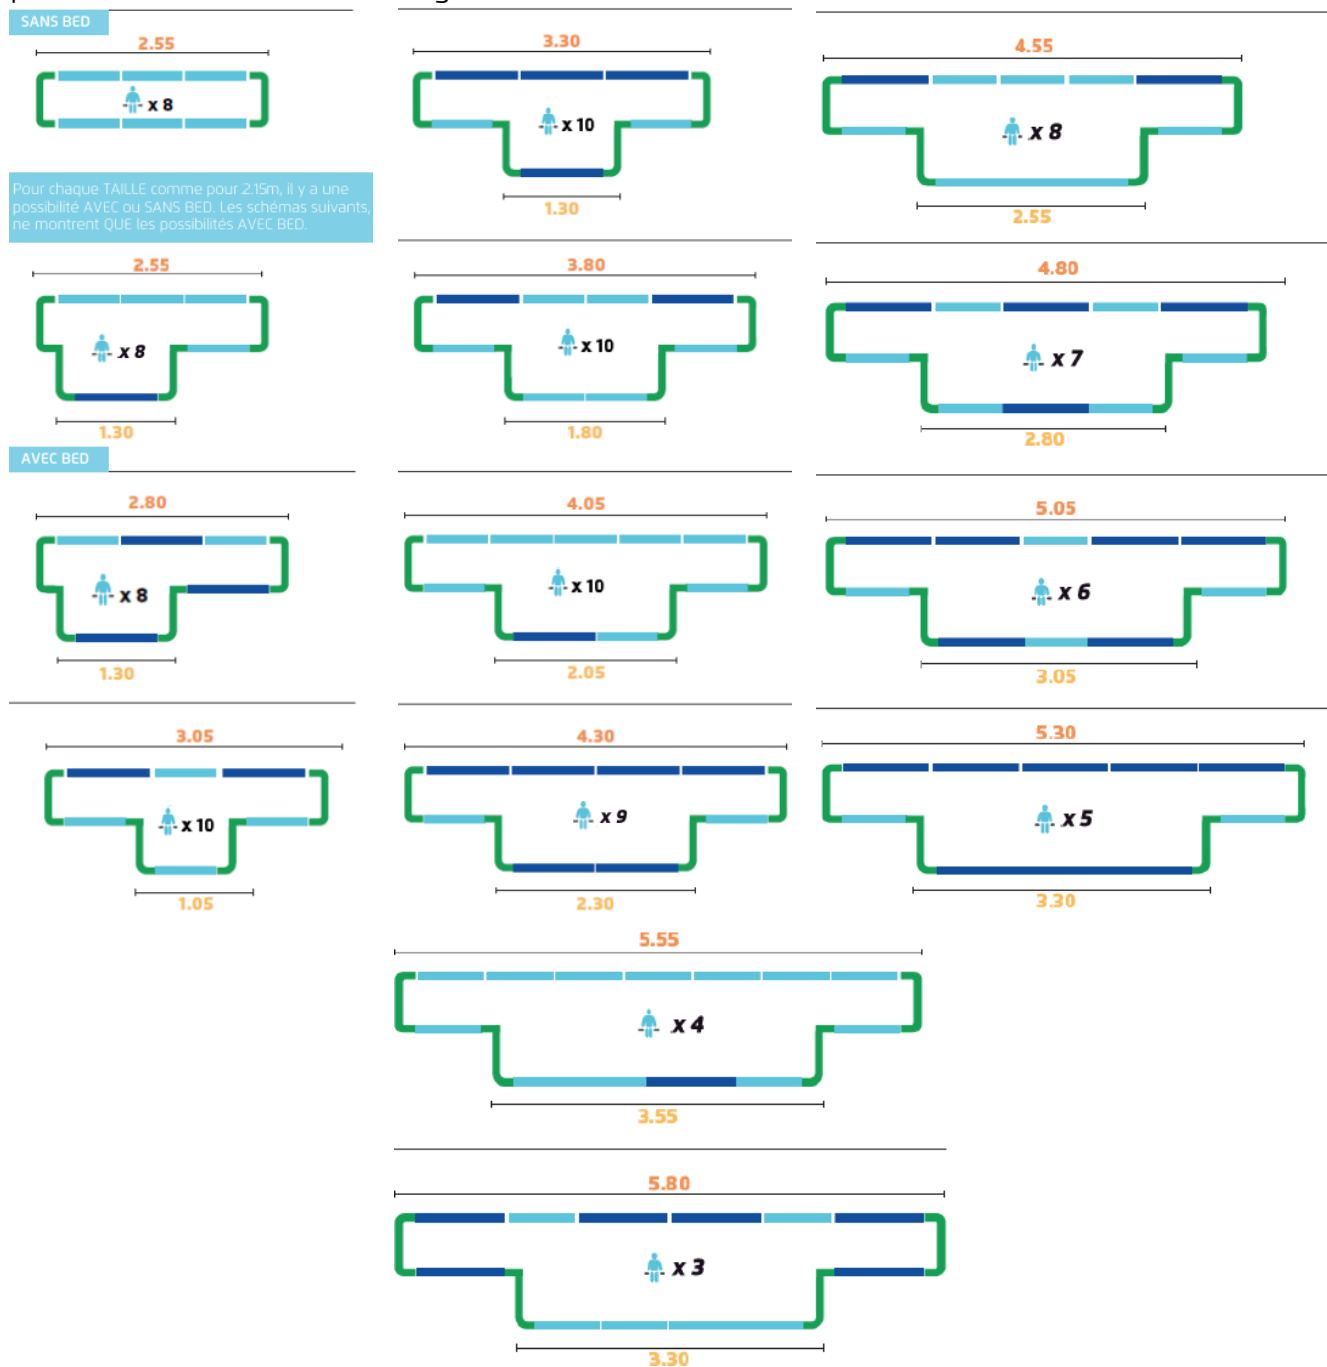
SANS BED

2.55

x 8

Pour chaque TAILLE comme pour 2.15m, il y a une possibilité AVEC ou SANS BED. Les schémas suivants, ne montrent QUE les possibilités AVEC BED.

2.55

x 8

1.30

AVEC BED

2.80

x 8

1.30

3.05

x 10

1.05

3.30

x 10

1.30

3.80

x 10

1.80

4.05

x 10

2.05

4.30

x 9

2.30

4.55

x 8

2.55

4.80

x 7

2.80

5.05

x 6

3.05

5.30

x 5

3.30

5.55

x 4

3.55

5.80

x 3

3.30